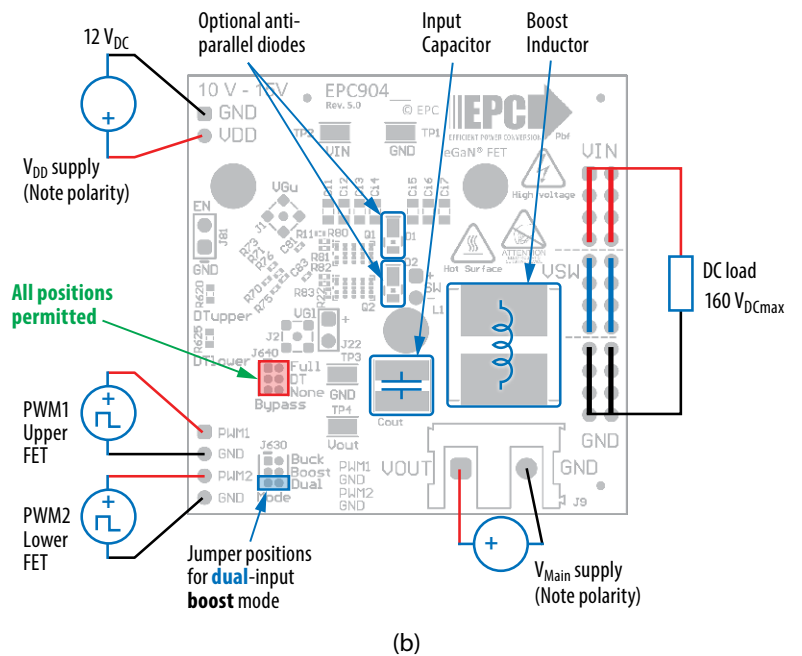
12 $V_{DC}$

Optional anti-parallel diodes

Input Capacitor

Boost Inductor

10 V - 15V

EPC904

Rev. 5.0

© EPC

EPC

EFFICIENT POWER CONVERSION

eGaN® FET

GND

VDD

TP2

VIN

TP1

GND

VIN

$V_{DD}$ supply (Note polarity)

VGu

C11 C12 C13 C14 C15 C16 C17

High voltage

EN

J81

GND

R11

C81

R73

R76

R80

Q1

D1

R81

R82

R70

R75

C83

D2

Q2

R83

SW

L1

Hot Surface

VSW

DC load

160 $V_{DCmax}$

All positions permitted

R620

DTupper

R625

DTlower

J21

VG1

J22

J640

Full

DT

None

Bypass

TP3

GND

Cout

PWM1 Upper FET

PWM1

GND

TP4

Vout

GND

J630

Buck

Boost

Dual

Mode

PWM2

GND

PWM1

GND

PWM2

GND

VOUT

GND

J9

PWM2 Lower FET

Jumper positions for dual-input boost mode

$V_{Main}$ supply (Note polarity)

(b)